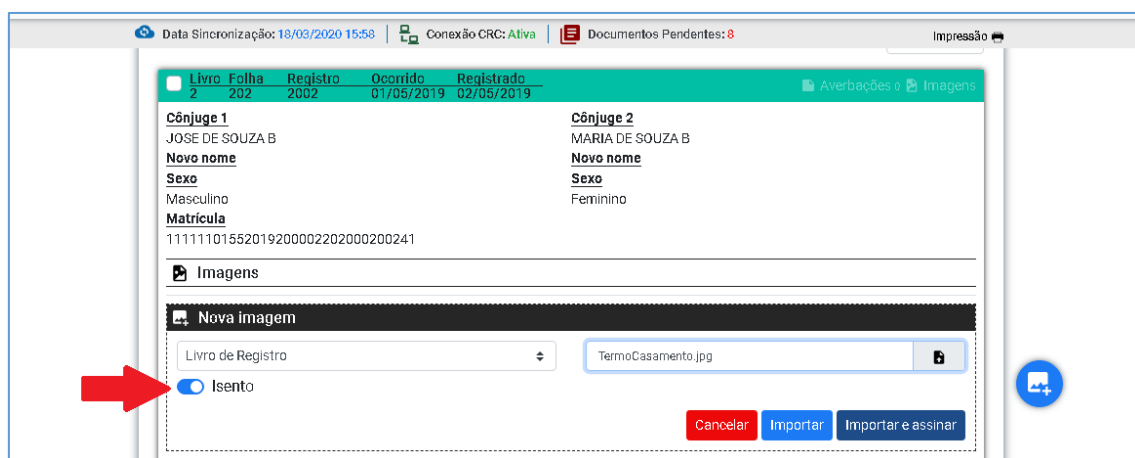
Data Sincronização: 18/03/2020 15:58 | Conexão CRC: Ativa | Documentos Pendentes: 8

Impressão

| Livro | Folha | Registro | Ocorrido | Registrado |
|---|---|---|---|---|
| 2 | 202 | 2002 | 01/05/2019 | 02/05/2019 |

Averbações 0 Imagens

Cônjuge 1
JOSE DE SOUZA B
Novo nome
Sexo
Masculino
Matrícula
111111015520192000022020000200241

Cônjuge 2
MARIA DE SOUZA B
Novo nome
Sexo
Feminino

Imagens

Nova imagem

Livro de Registro

TermoCasamento.jpg

Isento

Cancelar Importar Importar e assinar